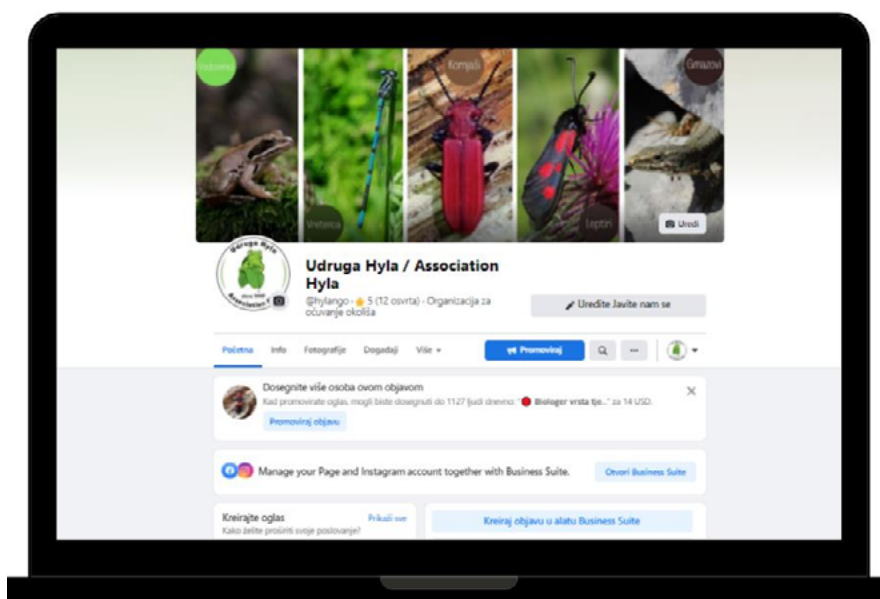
Vodozemci
Kornjaši
Gmazovi
Vretenca
Leptiri
Uredi

Udruga Hyla
Association

Udruga Hyla / Association Hyla
@hylango · 5 (12 osvrta) · Organizacija za očuvanje okoliša

Uredite Javite nam se

Početna Info Fotografije Događaji Više
Promoviraj

Dosegnite više osoba ovom objavom
Kad promovirate oglas, mogli biste dosegnuti do 1127 ljudi dnevno: "Biologer vrsta tje..." za 14 USD.
Promoviraj objavu

Manage your Page and Instagram account together with Business Suite.
Otvori Business Suite

Kreirajte oglas
Kako želite proširiti svoje poslovanje?
Prikaži sve

Kreiraj objavu u alatu Business Suite